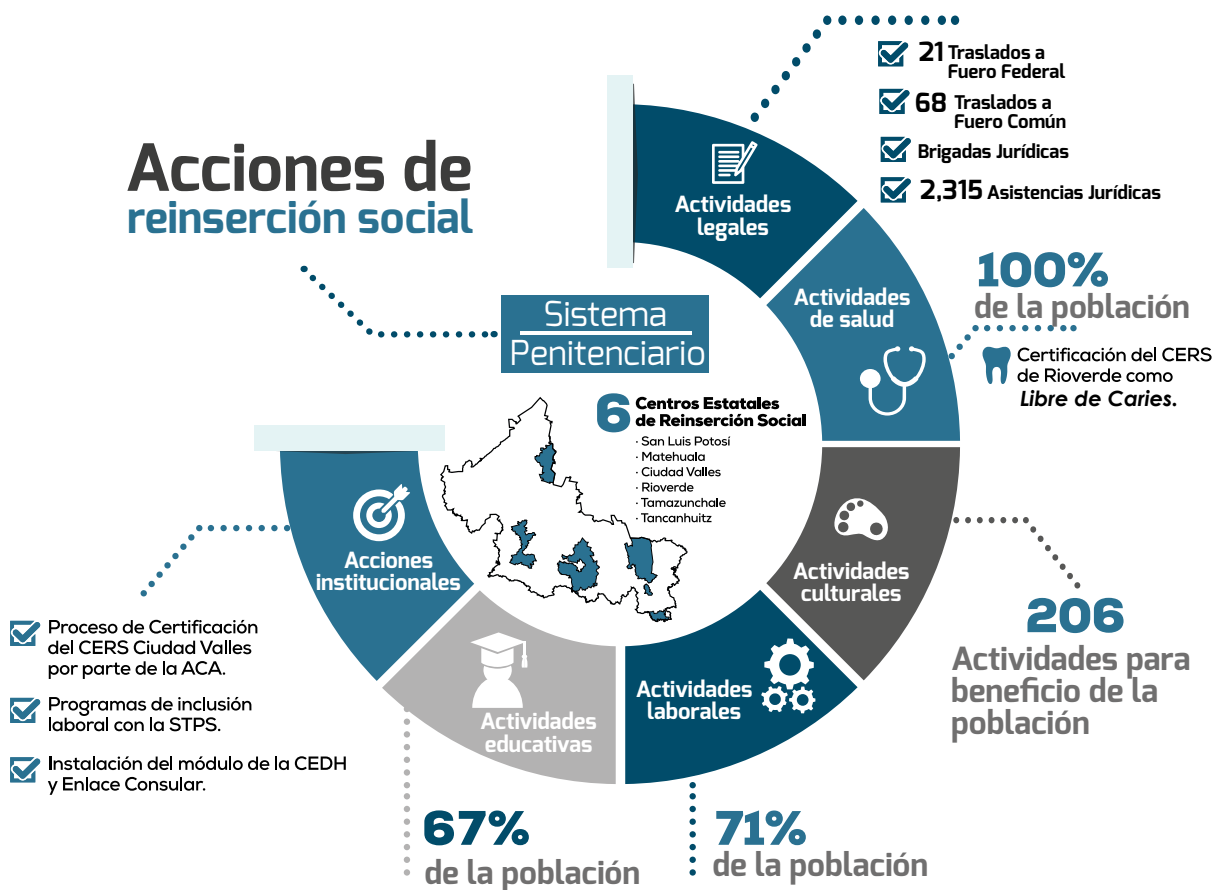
Acciones de reinserción social

Sistema Penitenciario

21 Traslados a Fuero Federal

68 Traslados a Fuero Común

Brigadas Jurídicas

2,315 Asistencias Jurídicas

Actividades legales

Actividades de salud

100% de la población

Certificación del CERS de Rioverde como Libre de Caries.

6 Centros Estatales de Reinserción Social
· San Luis Potosí
· Matehuala
· Ciudad Valles
· Rioverde
· Tamazunchale
· Tancanhuitz

Actividades culturales

206 Actividades para beneficio de la población

Actividades laborales

71% de la población

Actividades educativas

67% de la población

Acciones institucionales

Proceso de Certificación del CERS Ciudad Valles por parte de la ACA.

Programas de inclusión laboral con la STPS.

Instalación del módulo de la CEDH y Enlace Consular.